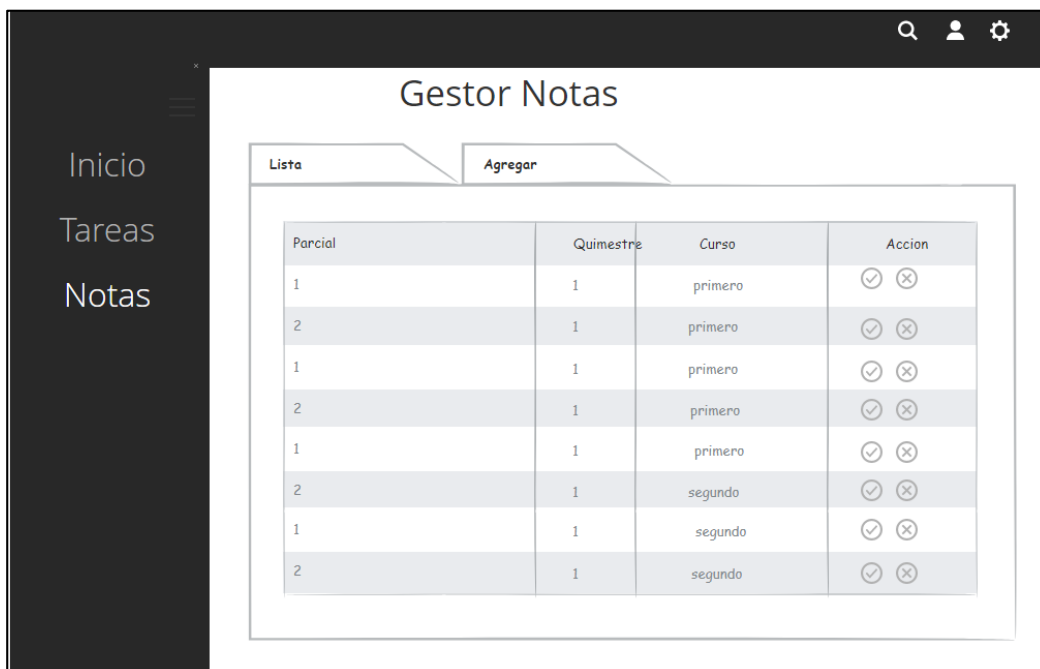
Gestor Notas

Inicio

Tareas

Notas

Lista

Agregar

| Parcial | Quimestre | Curso | Accion |
|---|---|---|---|
| 1 | 1 | primero | |
| 2 | 1 | primero | |
| 1 | 1 | primero | |
| 2 | 1 | primero | |
| 1 | 1 | primero | |
| 2 | 1 | segundo | |
| 1 | 1 | segundo | |
| 2 | 1 | segundo | |